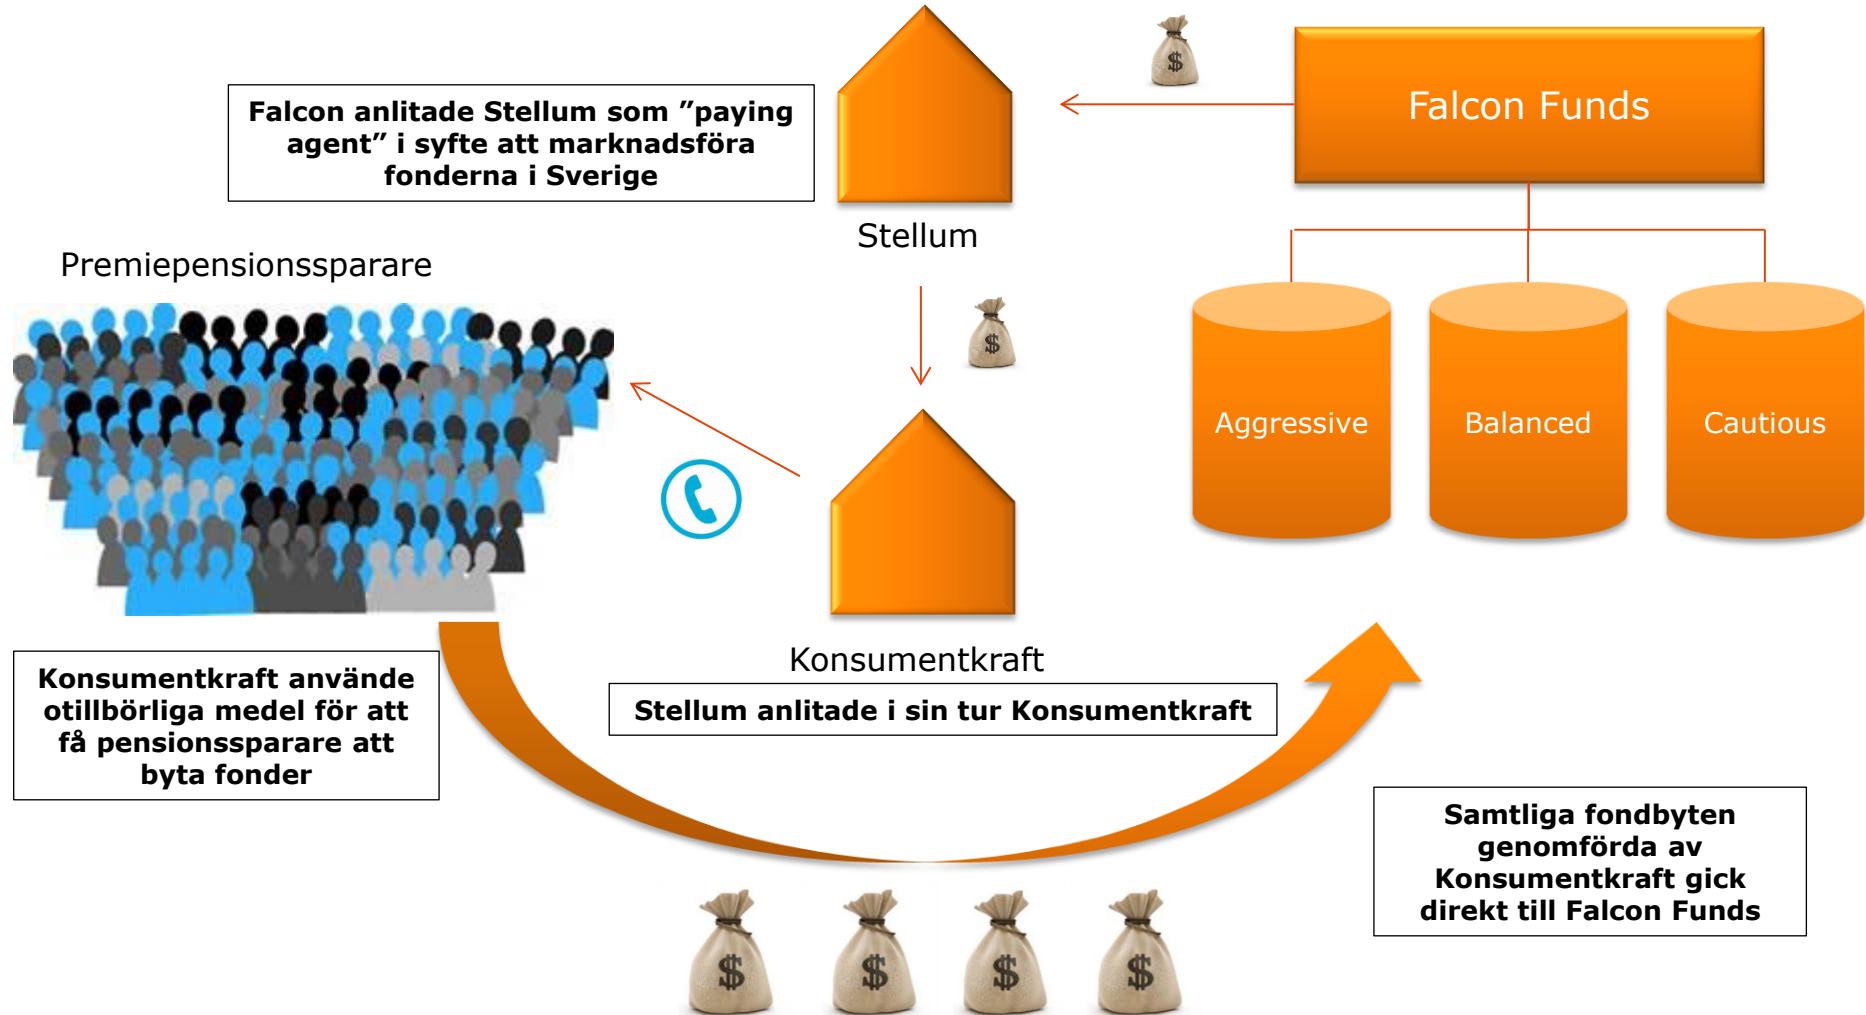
Falcon anlitade Stellum som ”paying agent” i syfte att marknadsföra fonderna i Sverige

Stellum

$

Falcon Funds

Premiepensionssparare

$

Aggressive

Balanced

Cautious

Konsumentkraft

Stellum anlitade i sin tur Konsumentkraft

Konsumentkraft använde otillbörliga medel för att få pensionssparare att byta fonder

Samtliga fondbyten genomförda av Konsumentkraft gick direkt till Falcon Funds

$ $ $ $